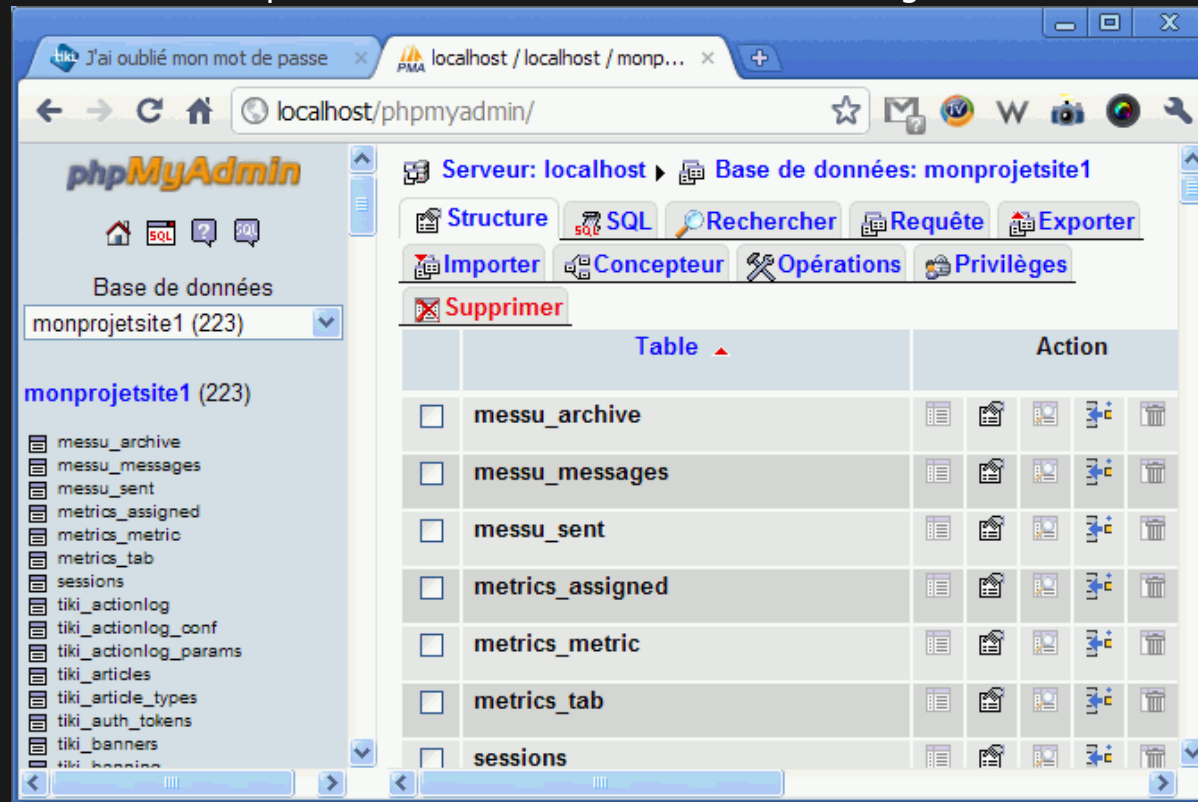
J'ai oublié mon mot de passe ×
localhost / localhost / monp... ×

localhost/phpmyadmin/

phpMyAdmin

Base de données
monprojetsite1 (223)

monprojetsite1 (223)

messu_archive
messu_messages
messu_sent
metrics_assigned
metrics_metric
metrics_tab
sessions
tiki_actionlog
tiki_actionlog_conf
tiki_actionlog_params
tiki_articles
tiki_article_types
tiki_auth_tokens
tiki_banners
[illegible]

Serveur: localhost ▸ Base de données: monprojetsite1

Structure
SQL
Rechercher
Requête
Exporter
Importer
Concepteur
Opérations
Privilèges
Supprimer

| | Table | Action |
|---|---|---|
| | messu_archive | |
| | messu_messages | |
| | messu_sent | |
| | metrics_assigned | |
| | metrics_metric | |
| | metrics_tab | |
| | sessions | |